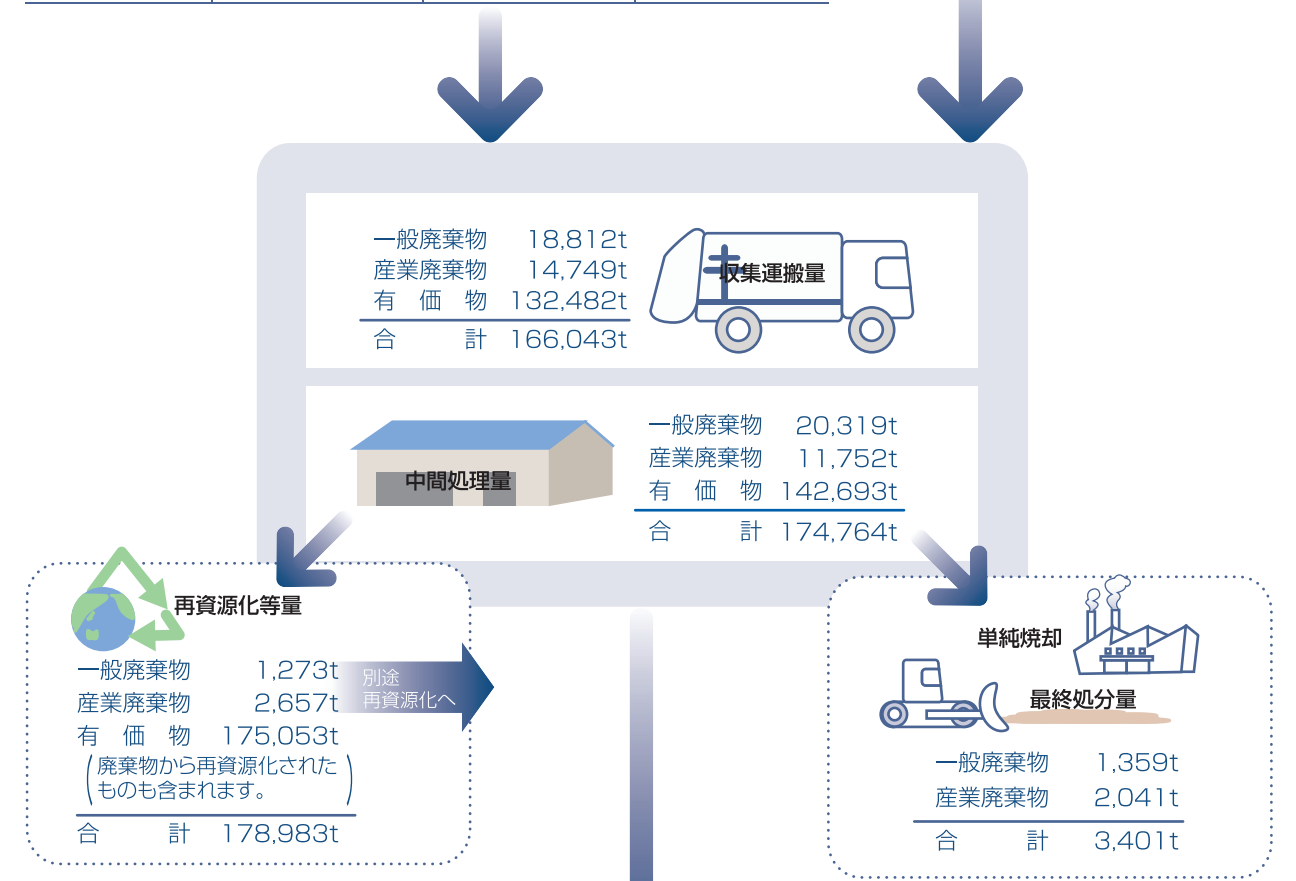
一般廃棄物 18,812t
産業廃棄物 14,749t
有 価 物 132,482t
合 計 166,043t

収集運搬量

中間処理量

一般廃棄物 20,319t
産業廃棄物 11,752t
有 価 物 142,693t
合 計 174,764t

再資源化等量

一般廃棄物 1,273t
産業廃棄物 2,657t
有 価 物 175,053t
(廃棄物から再資源化されたものも含まれます。)
合 計 178,983t

別途
再資源化へ

単純焼却

最終処分量

一般廃棄物 1,359t
産業廃棄物 2,041t
合 計 3,401t